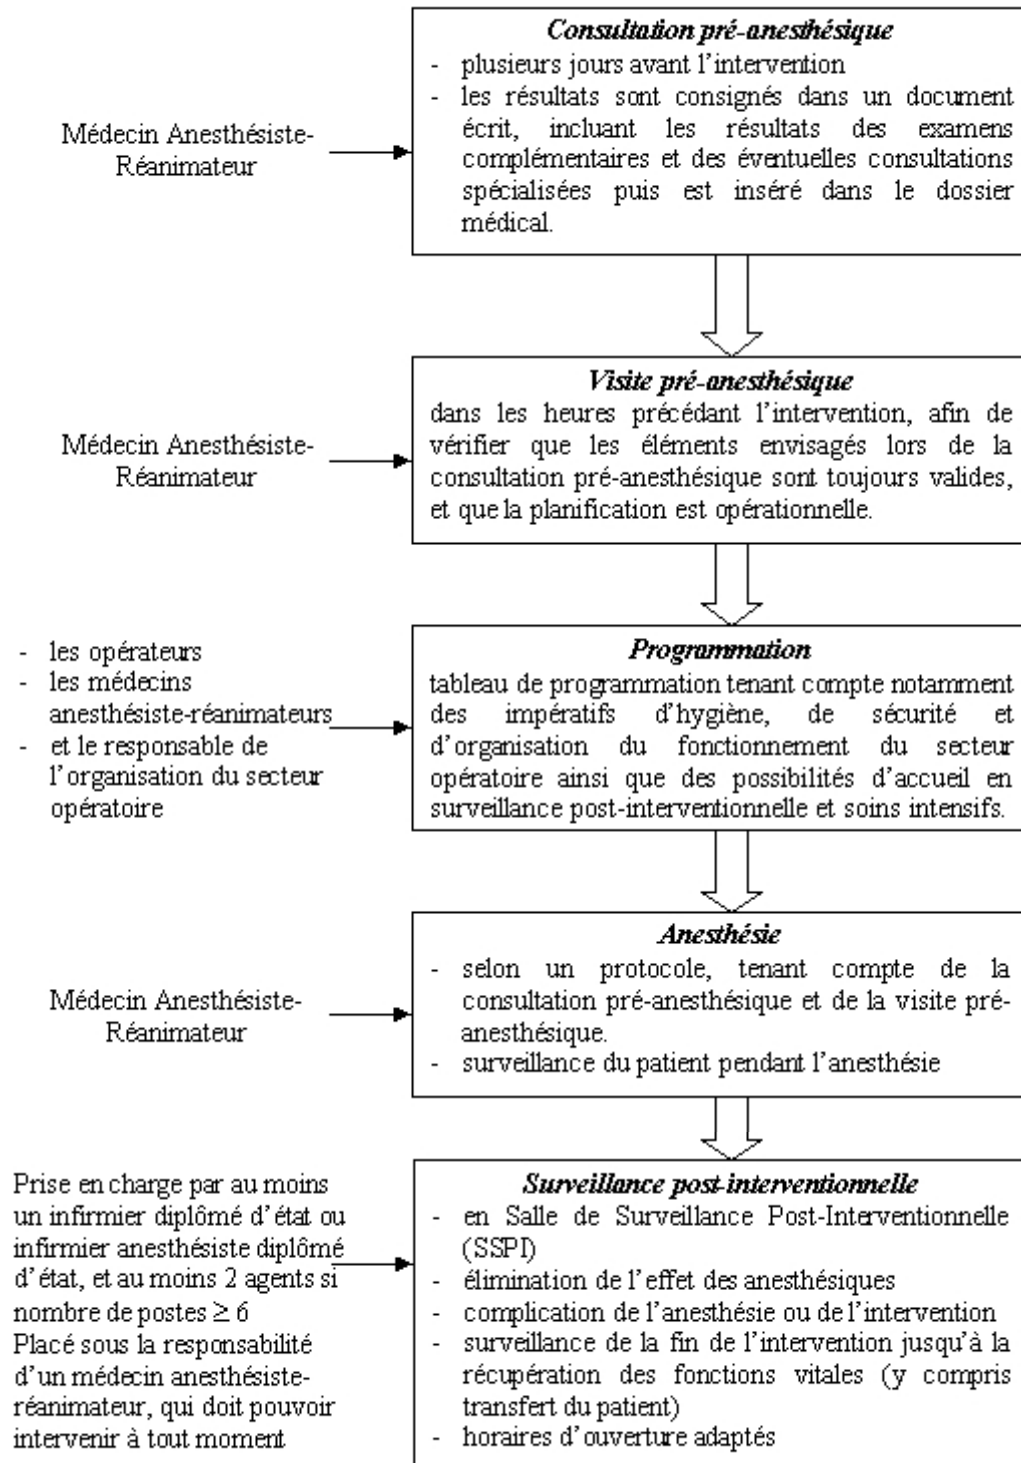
Médecin Anesthésiste-Réanimateur

*Consultation pré-anesthésique*
- plusieurs jours avant l'intervention
- les résultats sont consignés dans un document écrit, incluant les résultats des examens complémentaires et des éventuelles consultations spécialisées puis est inséré dans le dossier médical.

Médecin Anesthésiste-Réanimateur

*Visite pré-anesthésique*
dans les heures précédant l'intervention, afin de vérifier que les éléments envisagés lors de la consultation pré-anesthésique sont toujours valides, et que la planification est opérationnelle.

- les opérateurs
- les médecins anesthésiste-réanimateurs
- et le responsable de l'organisation du secteur opératoire

*Programmation*
tableau de programmation tenant compte notamment des impératifs d'hygiène, de sécurité et d'organisation du fonctionnement du secteur opératoire ainsi que des possibilités d'accueil en surveillance post-interventionnelle et soins intensifs.

Médecin Anesthésiste-Réanimateur

*Anesthésie*
- selon un protocole, tenant compte de la consultation pré-anesthésique et de la visite pré-anesthésique.
- surveillance du patient pendant l'anesthésie

Prise en charge par au moins un infirmier diplômé d'état ou infirmier anesthésiste diplômé d'état, et au moins 2 agents si nombre de postes $\geq 6$
Placé sous la responsabilité d'un médecin anesthésiste-réanimateur, qui doit pouvoir intervenir à tout moment

*Surveillance post-interventionnelle*
- en Salle de Surveillance Post-Interventionnelle (SSPI)
- élimination de l'effet des anesthésiques
- complication de l'anesthésie ou de l'intervention
- surveillance de la fin de l'intervention jusqu'à la récupération des fonctions vitales (y compris transfert du patient)
- horaires d'ouverture adaptés